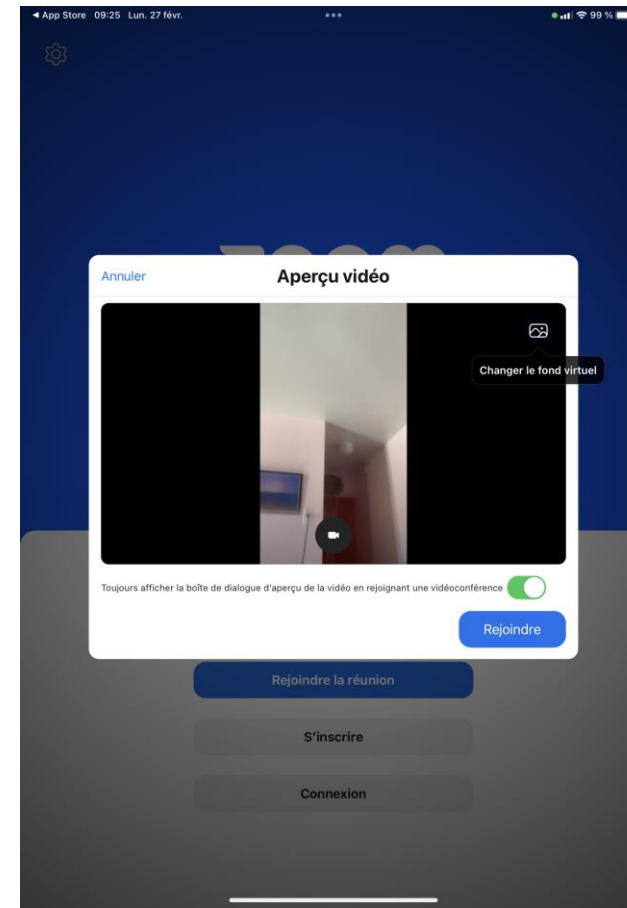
◀ App Store 09:25 Lun. 27 févr.

99 %

Annuler

Aperçu vidéo

Changer le fond virtuel

Toujours afficher la boîte de dialogue d'aperçu de la vidéo en rejoignant une vidéoconférence

Rejoindre

Rejoindre la réunion

S'inscrire

Connexion